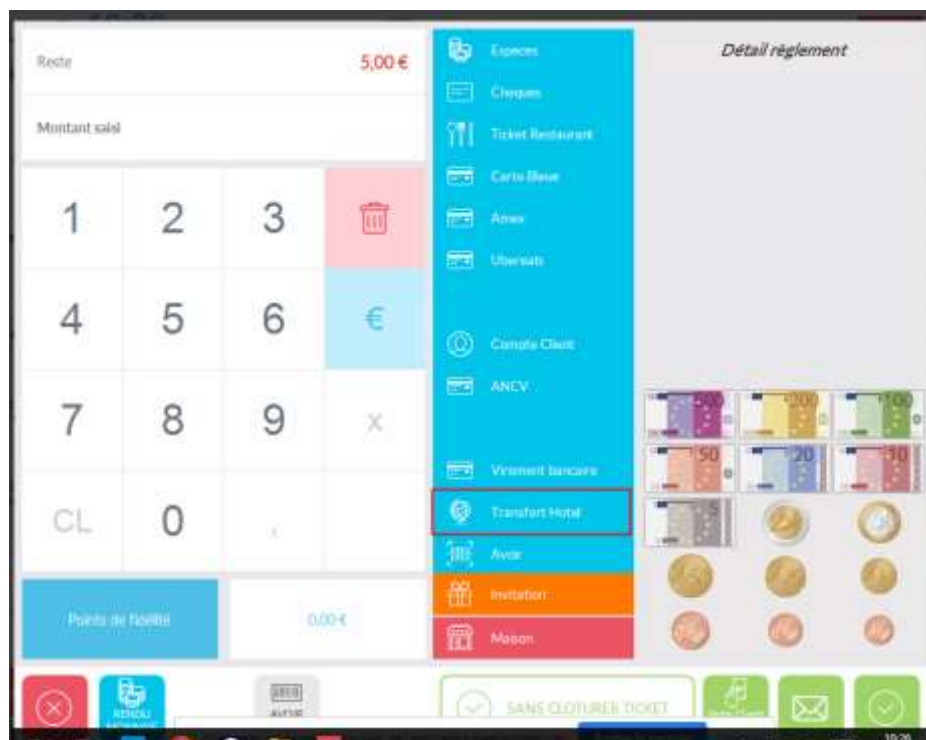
Reste 5,00 €

Montant saisi

1 2 3
4 5 6 €
7 8 9 x
CL 0 ,

Points de fidélité 0,00 €

Especes
Cheques
Ticket Restaurant
Carte Bleue
Amex
Ubereats
Compte Client
ANCV
Virement bancaire
Transfert Hotel
Avoir
Invitation
Maison

Détail réglement

500
200
100
50
20
10
5

RENDU MONNAIE
AVOIR
SANS CLOTURER TICKET
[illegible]
10:26